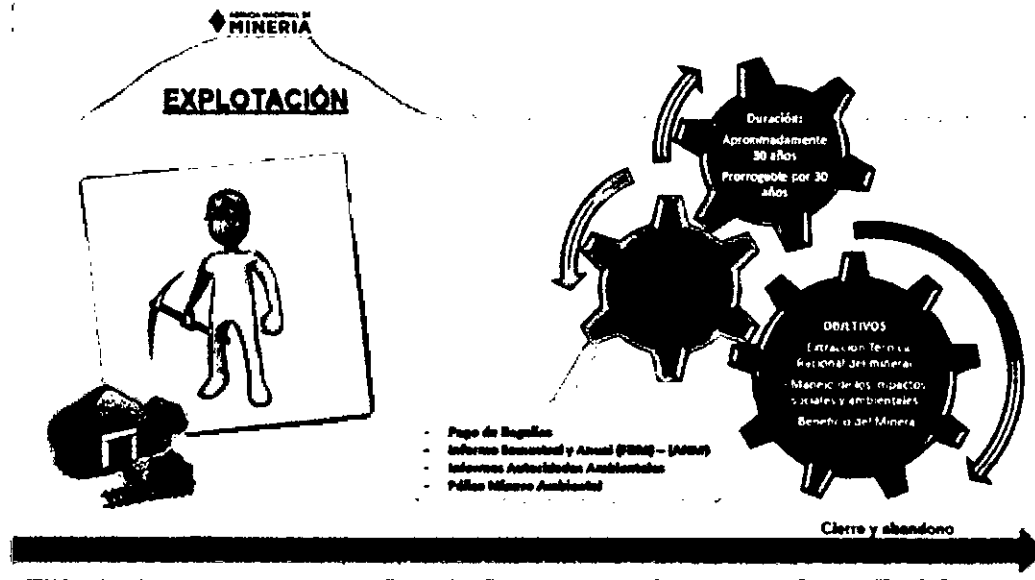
AGENCIA NACIONAL DE MINERIA

EXPLOTACIÓN

Duración:
Aproximadamente 30 años
Prorrogable por 30 años

OBJETIVOS
Extracción Técnica Racional del mineral
Manejo de los impactos sociales y ambientales
Beneficio del Mineral

- Pago de Regalías
- Informe Semestral y Anual (FBM) – (ANM)
- Informes Autoridades Ambientales
- Póliza Minero Ambiental

Cierre y abandono